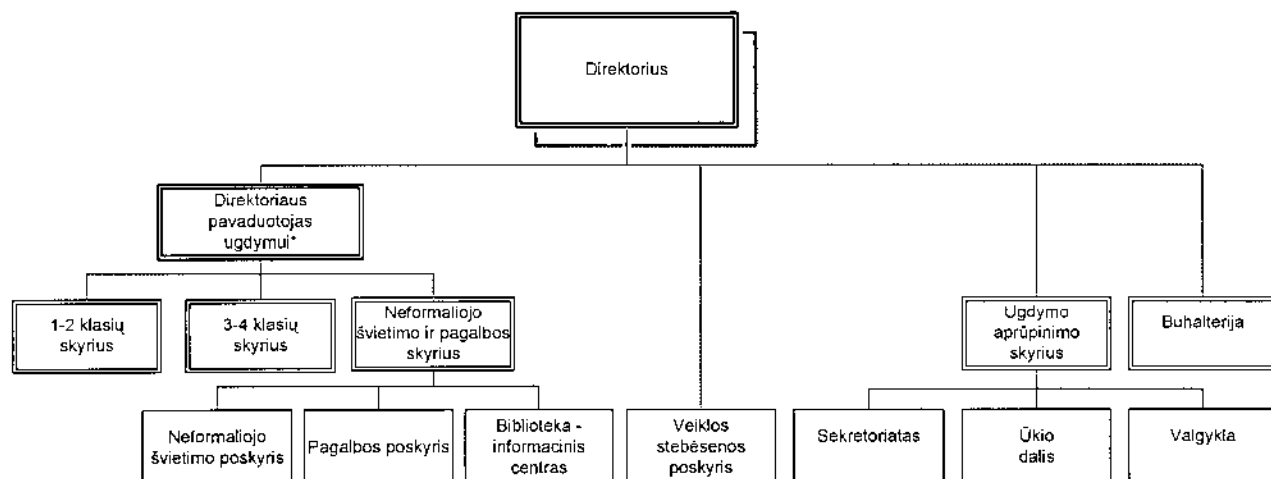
Direktorius

Direktoriaus pavaduotojas ugdymui*

1-2 klasių skyrius

3-4 klasių skyrius

Neformaliojo švietimo ir pagalbos skyrius

Neformaliojo švietimo poskyris

Pagalbos poskyris

Biblioteka - informacinis centras

Veiklos stebėsenos poskyris

Ugdymo aprūpinimo skyrius

Buhalterija

Sekretoriatas

Ūkio dalis

Valgykla